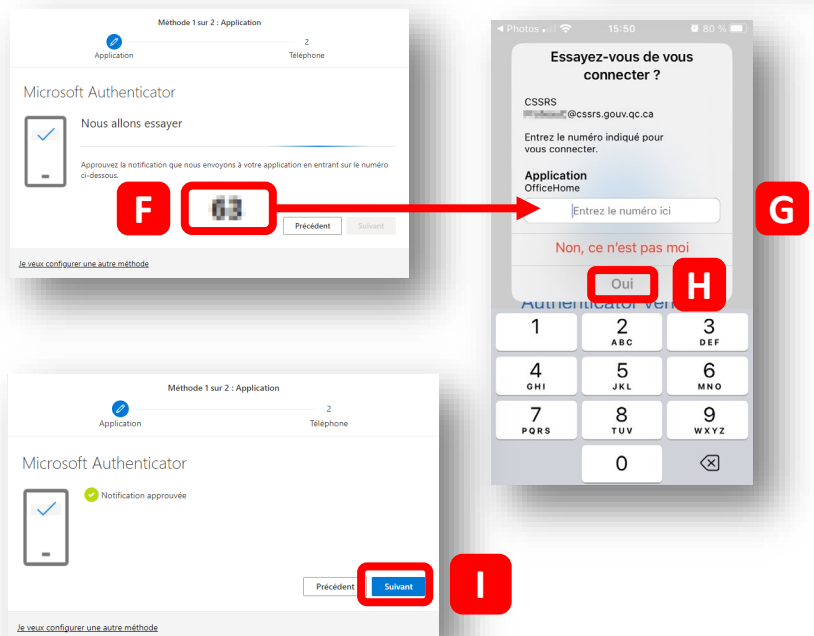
Méthode 1 sur 2 : Application

Application

2

Téléphone

Microsoft Authenticator

Nous allons essayer

Approuvez la notification que nous envoyons à votre application en entrant sur le numéro ci-dessous.

F

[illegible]

Précédent

Suivant

Je veux configurer une autre méthode

◀ Photos 15:50 80 %

Essayez-vous de vous connecter ?

CSSRS

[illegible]@cssrs.gouv.qc.ca

Entrez le numéro indiqué pour vous connecter.

Application

OfficeHome

Entrez le numéro ici

G

Non, ce n'est pas moi

Oui

H

Authenticator ver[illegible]

1

2 ABC

3 DEF

4 GHI

5 JKL

6 MNO

7 PQRS

8 TUV

9 WXYZ

0

Méthode 1 sur 2 : Application

Application

2

Téléphone

Microsoft Authenticator

Notification approuvée

Précédent

Suivant

I

Je veux configurer une autre méthode